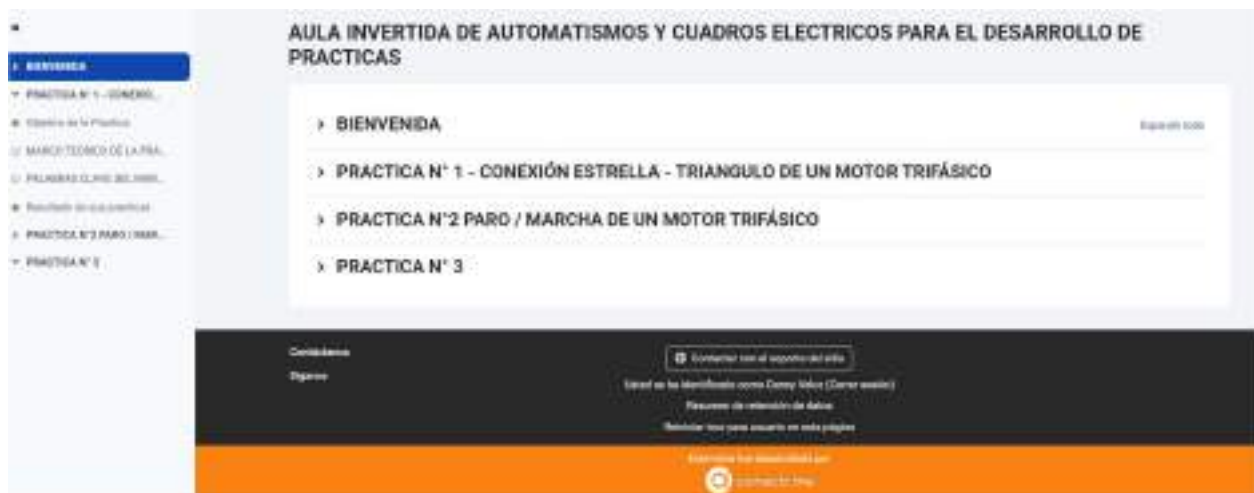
×

BIENVENIDA

PRACTICA N° 1 - CONEXIO...

Objetivo de la Practica

MARCO TEORICO DE LA PRA...

PALABRAS CLAVE DEL MAN...

Resultado de sus practicas

PRACTICA N°2 PARO / MAR...

PRACTICA N° 3

AULA INVERTIDA DE AUTOMATISMOS Y CUADROS ELECTRICOS PARA EL DESARROLLO DE PRACTICAS

Expandir todo

› BIENVENIDA

› PRACTICA N° 1 - CONEXIÓN ESTRELLA - TRIANGULO DE UN MOTOR TRIFÁSICO

› PRACTICA N°2 PARO / MARCHA DE UN MOTOR TRIFÁSICO

› PRACTICA N° 3

Contáctenos

Síganos

Contactar con el soporte del sitio

Usted se ha identificado como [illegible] (Cerrar sesión)

Resumen de retención de datos

Reiniciar tour para usuario en esta página

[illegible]